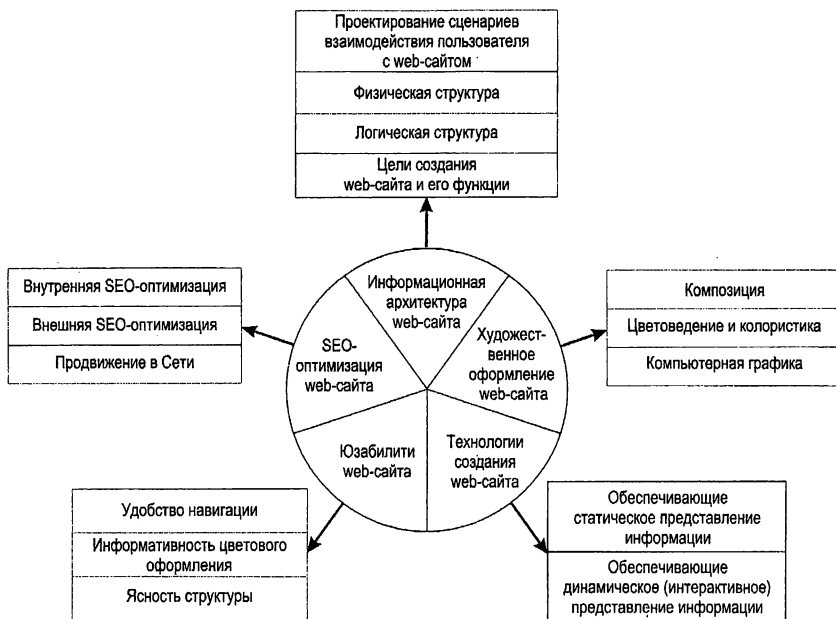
Проектирование сценариев взаимодействия пользователя с web-сайтом

Физическая структура

Логическая структура

Цели создания web-сайта и его функции

Внутренняя SEO-оптимизация

Внешняя SEO-оптимизация

Продвижение в Сети

Информационная архитектура web-сайта

SEO-оптимизация web-сайта

Художественное оформление web-сайта

Юзабилити web-сайта

Технологии создания web-сайта

Композиция

Цветоведение и колористика

Компьютерная графика

Удобство навигации

Информативность цветового оформления

Ясность структуры

Обеспечивающие статическое представление информации

Обеспечивающие динамическое (интерактивное) представление информации